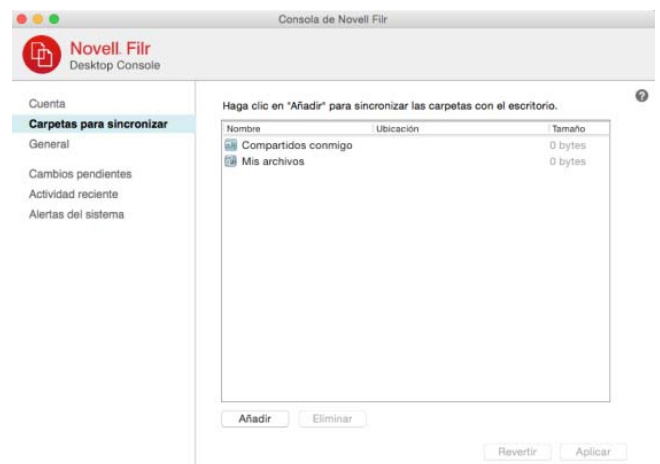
Consola de Novell Filr

Novell. Filr
Desktop Console

Cuenta
Carpetas para sincronizar
General

Cambios pendientes
Actividad reciente
Alertas del sistema

Haga clic en "Añadir" para sincronizar las carpetas con el escritorio.

| Nombre | Ubicación | Tamaño |
|---|---|---|
| Compartidos conmigo | | 0 bytes |
| Mis archivos | | 0 bytes |

Añadir Eliminar

Revertir Aplicar